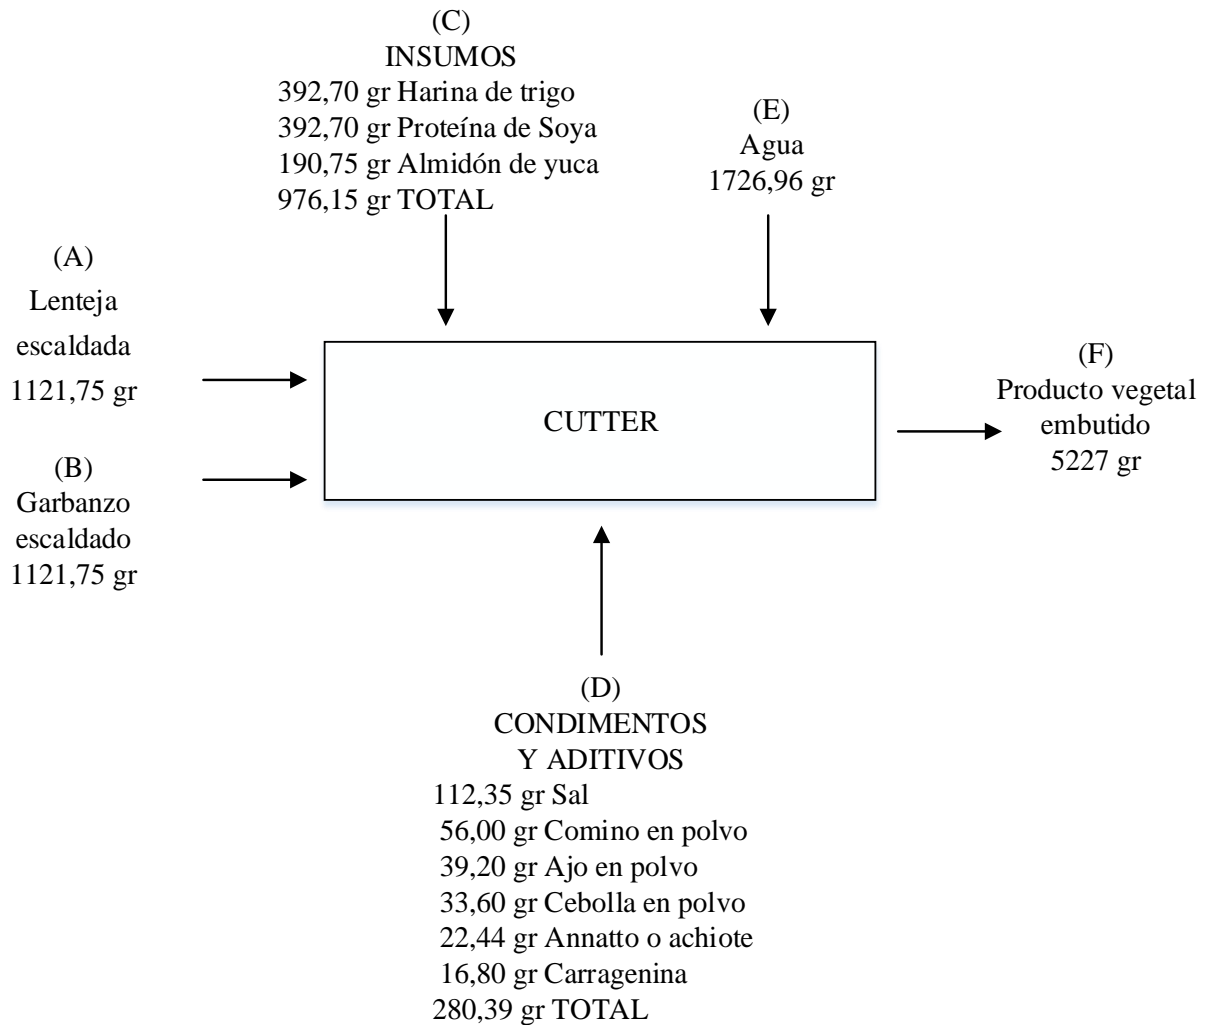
(C)
INSUMOS
392,70 gr Harina de trigo
392,70 gr Proteína de Soya
190,75 gr Almidón de yuca
976,15 gr TOTAL

(E)
Agua
1726,96 gr

(A)
Lenteja
escaldada
1121,75 gr

(B)
Garbanzo
escaldado
1121,75 gr

CUTTER

(F)
Producto vegetal
embutido
5227 gr

(D)
CONDIMENTOS
Y ADITIVOS
112,35 gr Sal
56,00 gr Comino en polvo
39,20 gr Ajo en polvo
33,60 gr Cebolla en polvo
22,44 gr Annatto o achiote
16,80 gr Carragenina
280,39 gr TOTAL